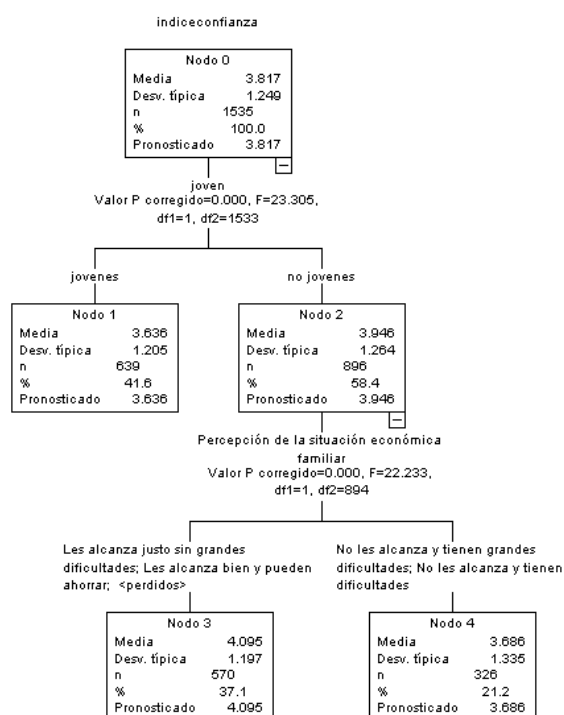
indiceconfianza

| Nodo 0 | |
|---|---|
| Media | 3.817 |
| Desv. típica | 1.249 |
| n | 1535 |
| % | 100.0 |
| Pronosticado | 3.817 |

joven
Valor P corregido=0.000, F=23.305, df1=1, df2=1533

jovenes

| Nodo 1 | |
|---|---|
| Media | 3.636 |
| Desv. típica | 1.205 |
| n | 639 |
| % | 41.6 |
| Pronosticado | 3.636 |

no jovenes

| Nodo 2 | |
|---|---|
| Media | 3.946 |
| Desv. típica | 1.264 |
| n | 896 |
| % | 58.4 |
| Pronosticado | 3.946 |

Percepción de la situación económica familiar
Valor P corregido=0.000, F=22.233, df1=1, df2=894

Les alcanza justo sin grandes dificultades; Les alcanza bien y pueden ahorrar; <perdidos>

| Nodo 3 | |
|---|---|
| Media | 4.095 |
| Desv. típica | 1.197 |
| n | 570 |
| % | 37.1 |
| Pronosticado | 4.095 |

No les alcanza y tienen grandes dificultades; No les alcanza y tienen dificultades

| Nodo 4 | |
|---|---|
| Media | 3.686 |
| Desv. típica | 1.335 |
| n | 326 |
| % | 21.2 |
| Pronosticado | 3.686 |